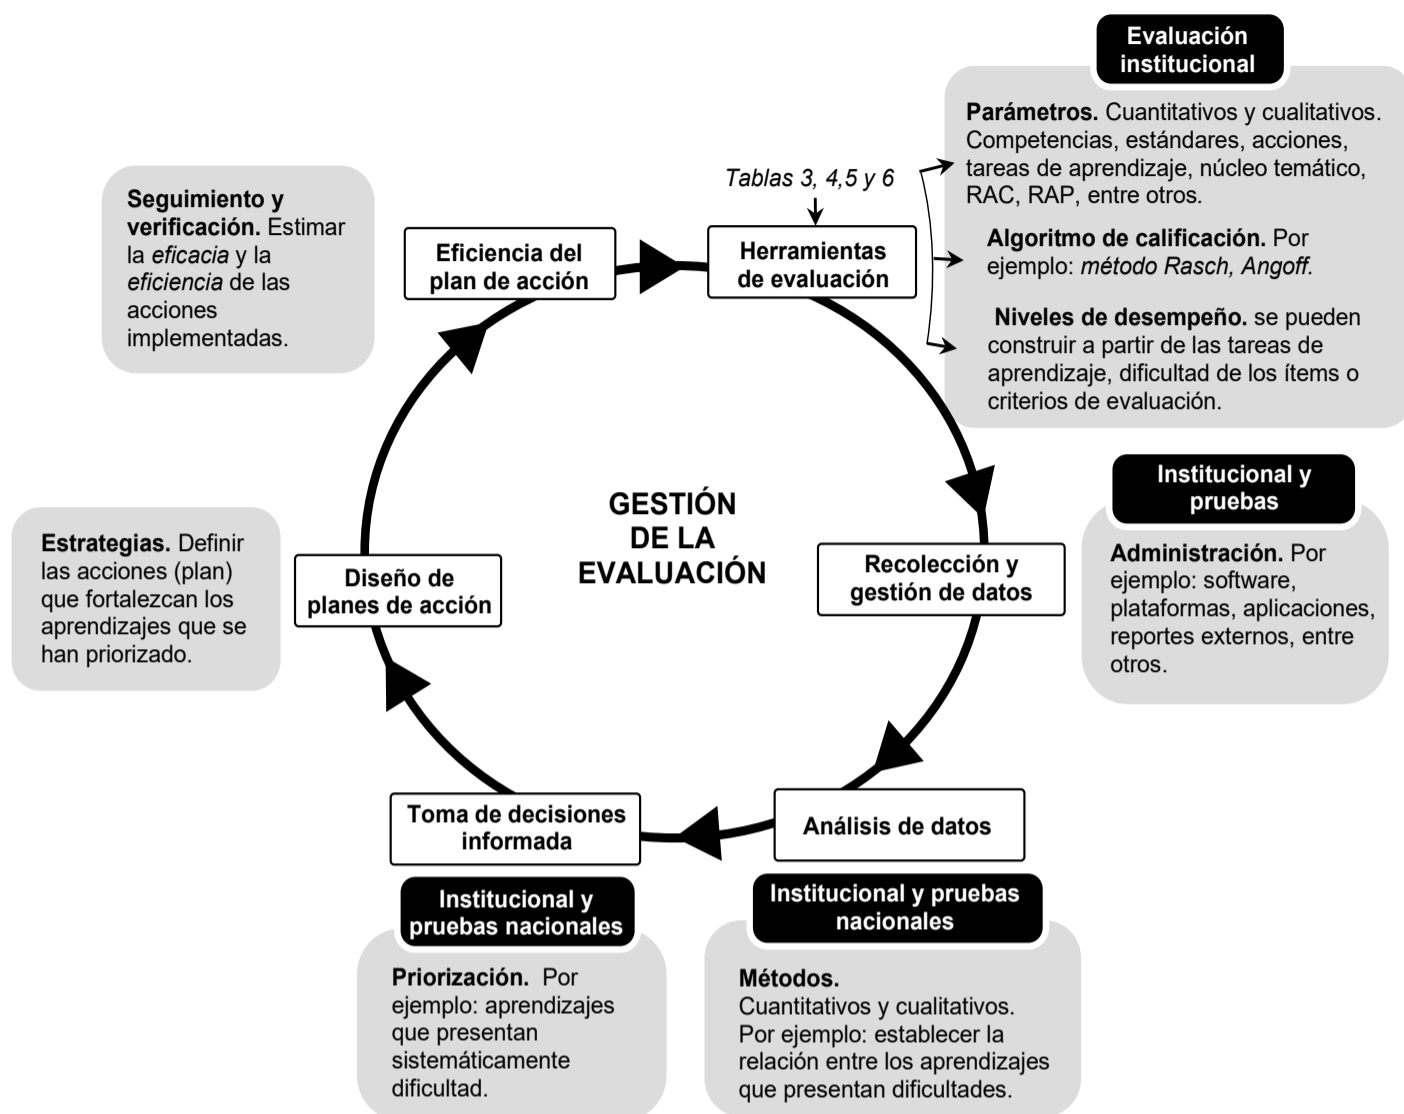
Evaluación institucional

Parámetros. Cuantitativos y cualitativos. Competencias, estándares, acciones, tareas de aprendizaje, núcleo temático, RAC, RAP, entre otros.

Algoritmo de calificación. Por ejemplo: método Rasch, Angoff.

Niveles de desempeño. se pueden construir a partir de las tareas de aprendizaje, dificultad de los ítems o criterios de evaluación.

Tablas 3, 4,5 y 6

Seguimiento y verificación. Estimar la eficacia y la eficiencia de las acciones implementadas.

Eficiencia del plan de acción

Herramientas de evaluación

GESTIÓN DE LA EVALUACIÓN

Institucional y pruebas

Administración. Por ejemplo: software, plataformas, aplicaciones, reportes externos, entre otros.

Recolección y gestión de datos

Estrategias. Definir las acciones (plan) que fortalezcan los aprendizajes que se han priorizado.

Diseño de planes de acción

Toma de decisiones informada

Análisis de datos

Institucional y pruebas nacionales

Priorización. Por ejemplo: aprendizajes que presentan sistemáticamente dificultad.

Institucional y pruebas nacionales

Métodos.
Cuantitativos y cualitativos. Por ejemplo: establecer la relación entre los aprendizajes que presentan dificultades.